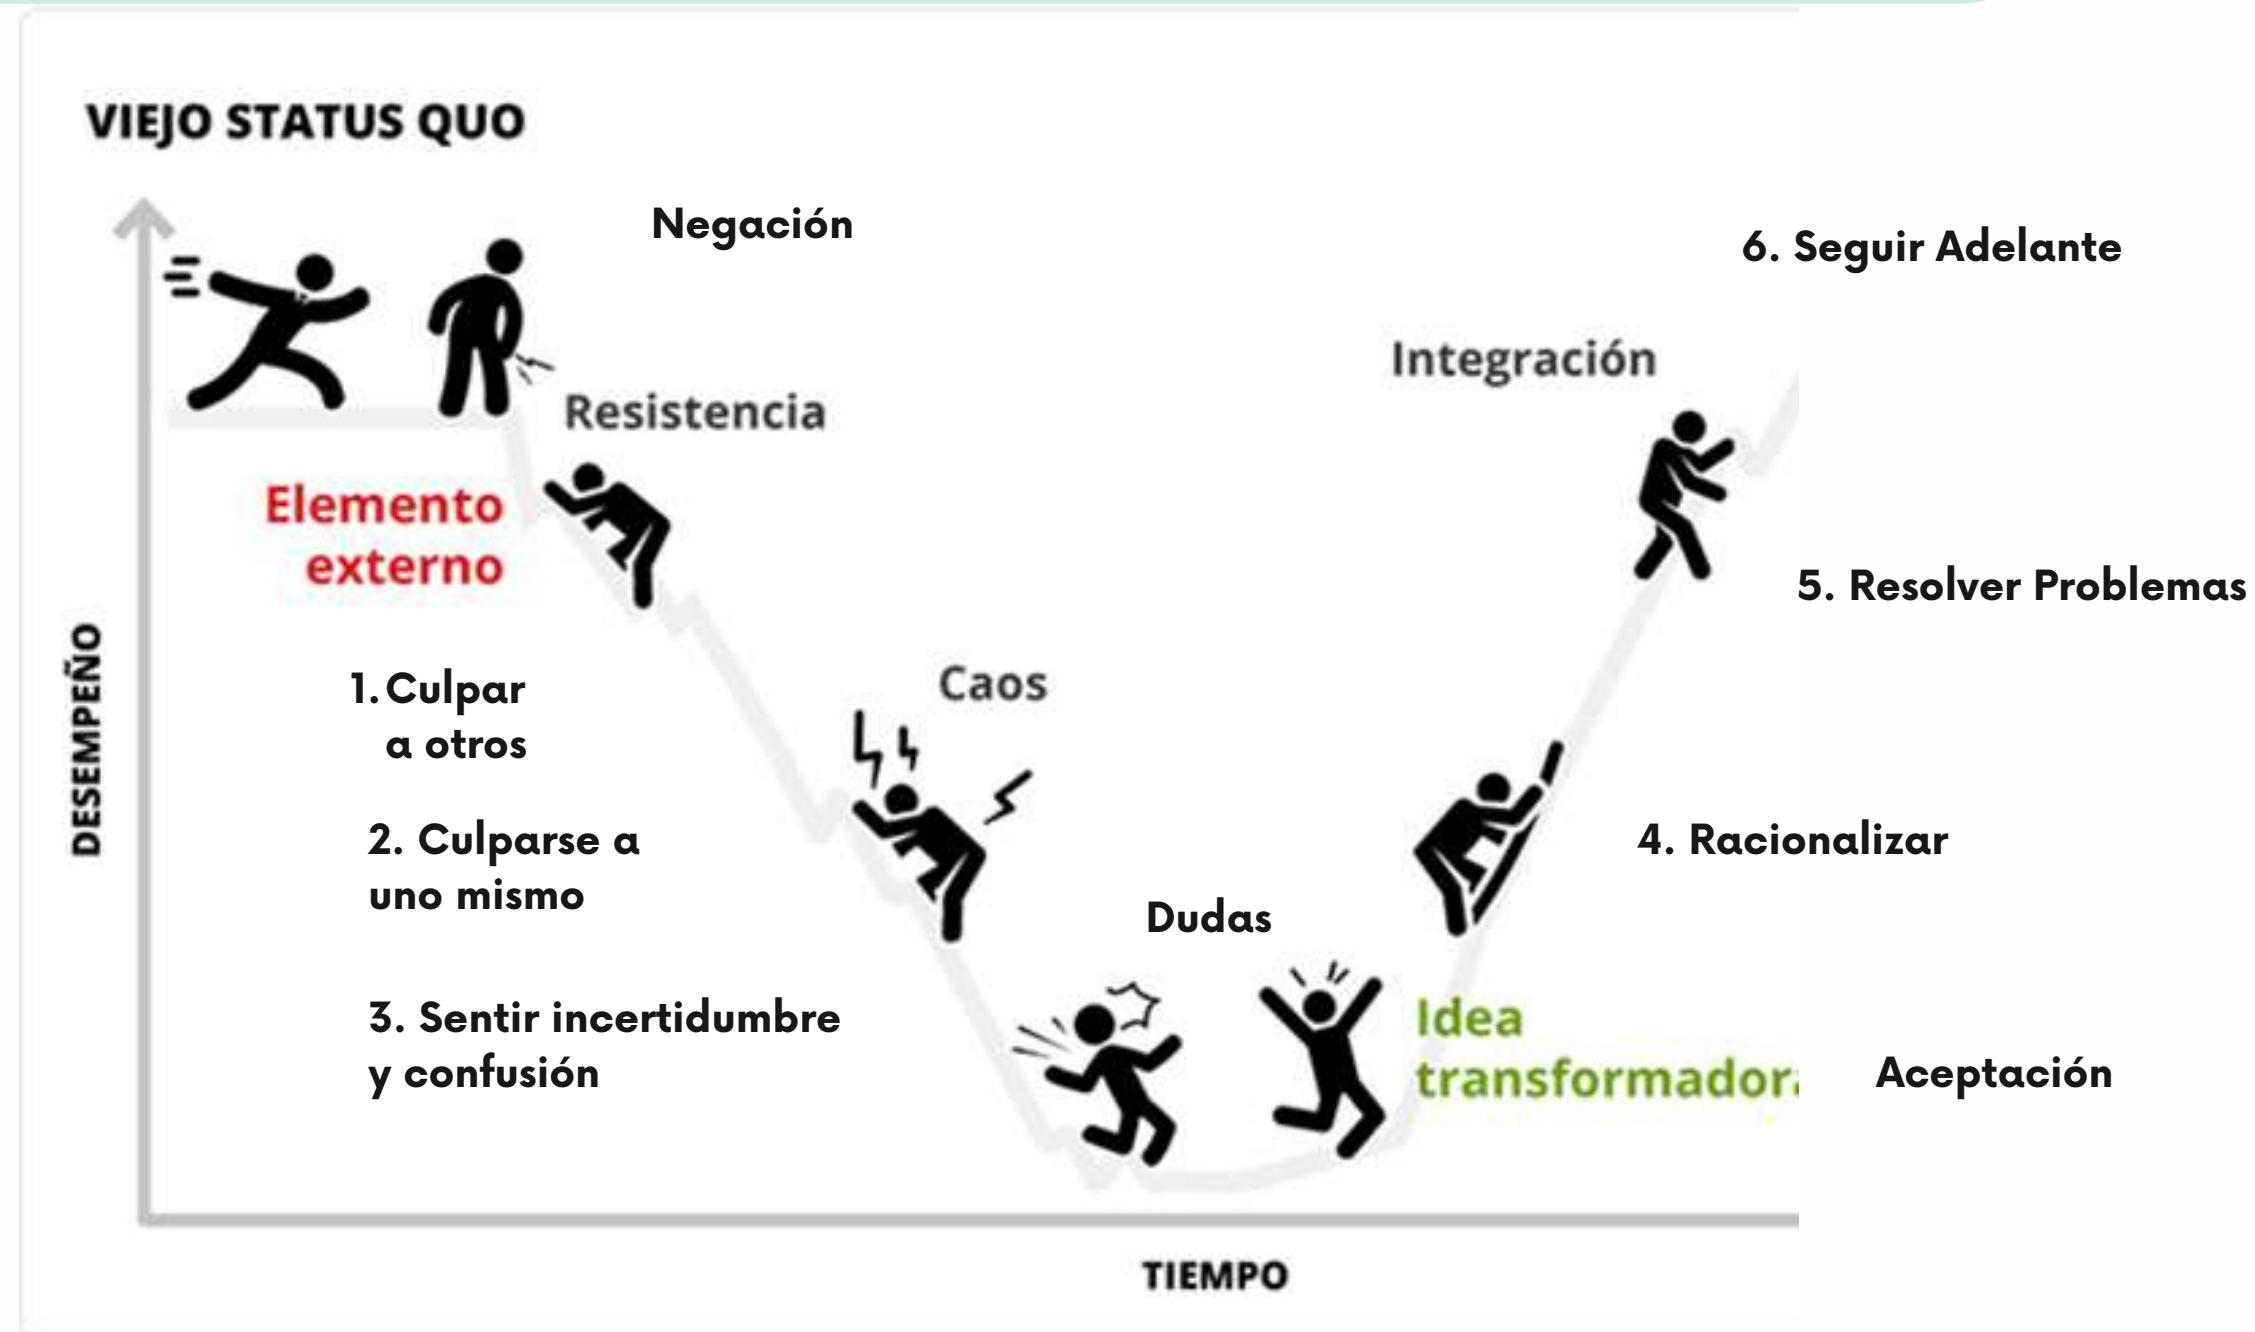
VIEJO STATUS QUO

Negación

6. Seguir Adelante

Integración

Resistencia

Elemento externo

5. Resolver Problemas

DESEMPEÑO

1. Culpar a otros

Caos

2. Culparse a uno mismo

4. Racionalizar

Dudas

3. Sentir incertidumbre y confusión

Idea transformador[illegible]

Aceptación

TIEMPO